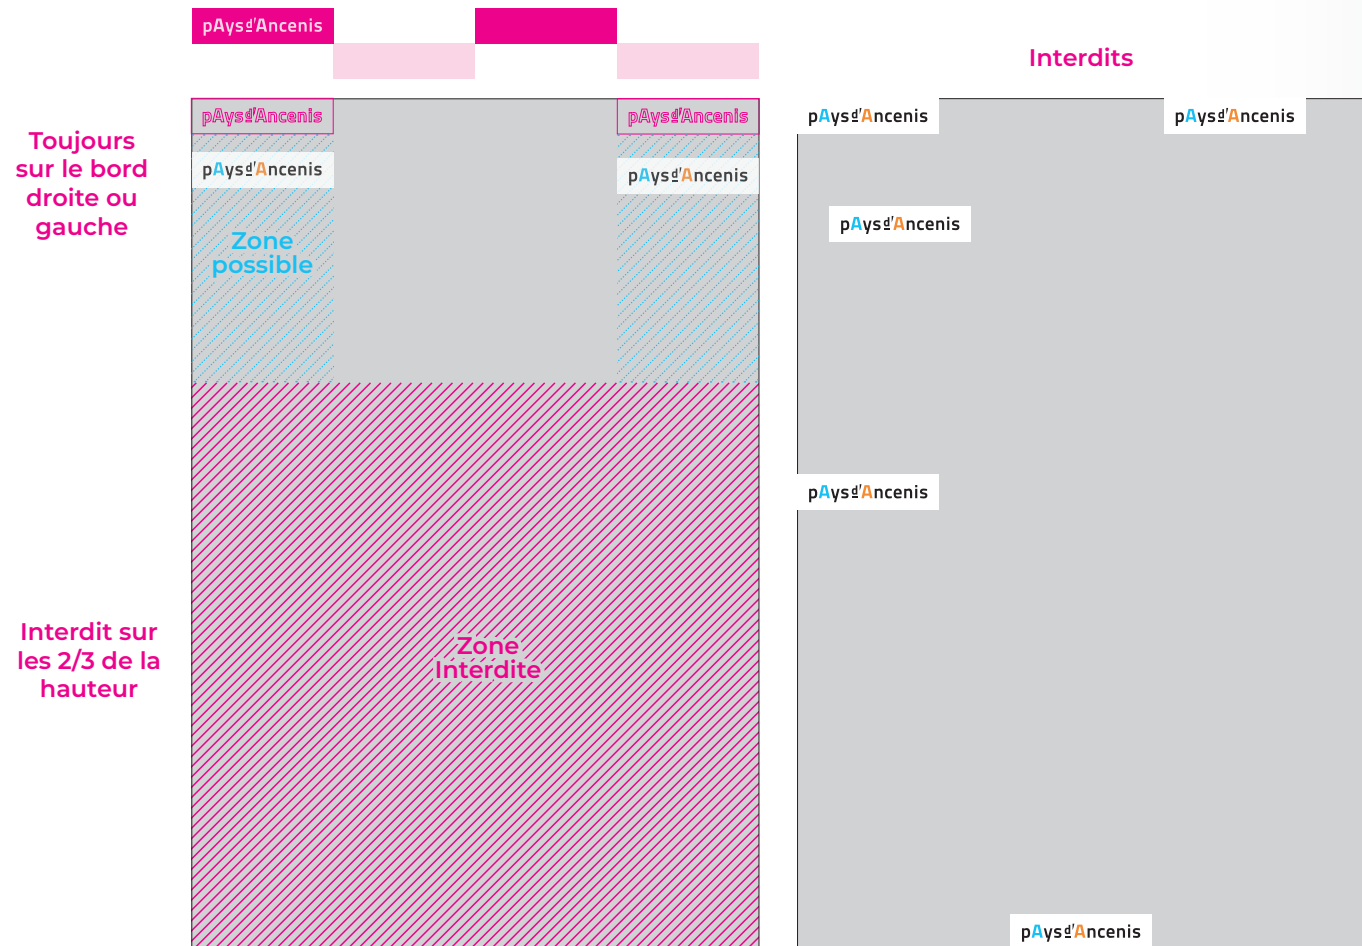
pAysd'Ancenis

Interdits

Toujours sur le bord droite ou gauche

pAysd'Ancenis

pAysd'Ancenis

pAysd'Ancenis

pAysd'Ancenis

Zone possible

pAysd'Ancenis

pAysd'Ancenis

pAysd'Ancenis

pAysd'Ancenis

Interdit sur les 2/3 de la hauteur

Zone Interdite

pAysd'Ancenis